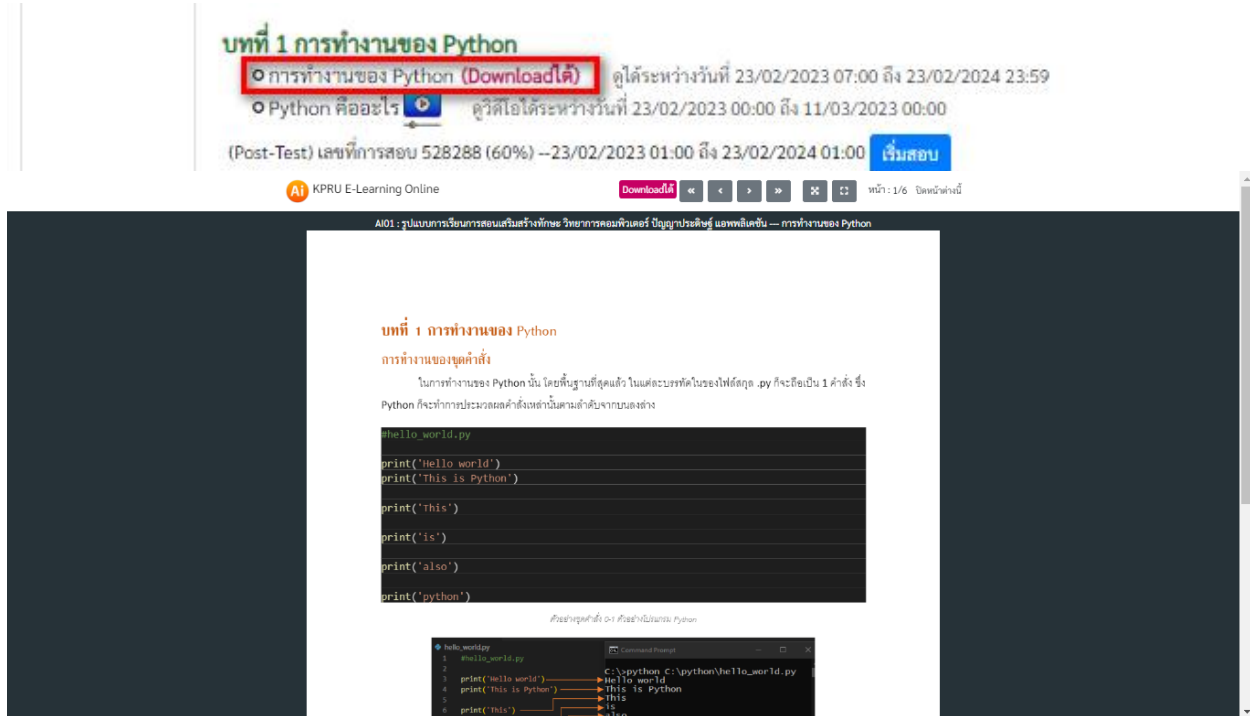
บทที่ 1 การทำงานของ Python

การทำงานของ Python (Downloadได้) ดูได้ระหว่างวันที่ 23/02/2023 07:00 ถึง 23/02/2024 23:59

Python คืออะไร ดูวีดีโอได้ระหว่างวันที่ 23/02/2023 00:00 ถึง 11/03/2023 00:00

(Post-Test) เลขที่การสอบ 528288 (60%) --23/02/2023 01:00 ถึง 23/02/2024 01:00 เริ่มสอบ

Ai KPRU E-Learning Online

Downloadได้ « ‹ › » หน้า : 1/6 ปิดหน้าต่างนี้

AI01 : รูปแบบการเรียนการสอนเสริมสร้างทักษะ วิทยาการคอมพิวเตอร์ ปัญญาประดิษฐ์ แอพพลิเคชัน — การทำงานของ Python

บทที่ 1 การทำงานของ Python

การทำงานของชุดคำสั่ง

ในการทำงานของ Python นั้น โดยพื้นฐานที่สุดแล้ว ในแต่ละบรรทัดในของไฟล์สกุล .py ก็จะถือเป็น 1 คำสั่ง ซึ่ง Python ก็จะทำการประมวลผลคำสั่งเหล่านั้นตามลำดับจากบนลงล่าง

#hello_world.py

print('Hello world')
print('This is Python')

print('This')

print('is')

print('also')

print('python')

ตัวอย่างชุดคำสั่ง 0-1 ตัวอย่างโปรแกรม Python

hello_world.py
1 #hello_world.py
2
3 print('Hello world')
4 print('This is Python')
5
6 print('This')

Command Prompt
C:\>python C:\python\hello_world.py
Hello world
This is Python
This
is
also